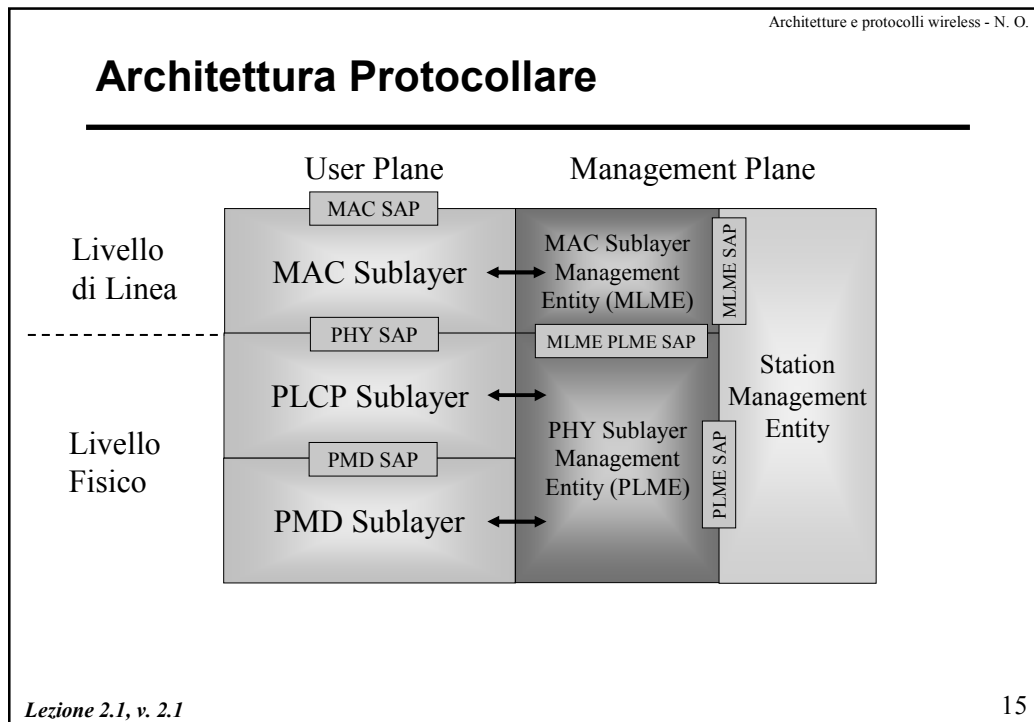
Architetture e protocolli wireless - N. O.

Architettura Protocollare

User Plane

Management Plane

MAC SAP

Livello di Linea

MAC Sublayer

MAC Sublayer Management Entity (MLME)

MLME SAP

PHY SAP

MLME PLME SAP

Station Management Entity

PLCP Sublayer

Livello Fisico

PHY Sublayer Management Entity (PLME)

PLME SAP

PMD SAP

PMD Sublayer

Lezione 2.1, v. 2.1

15